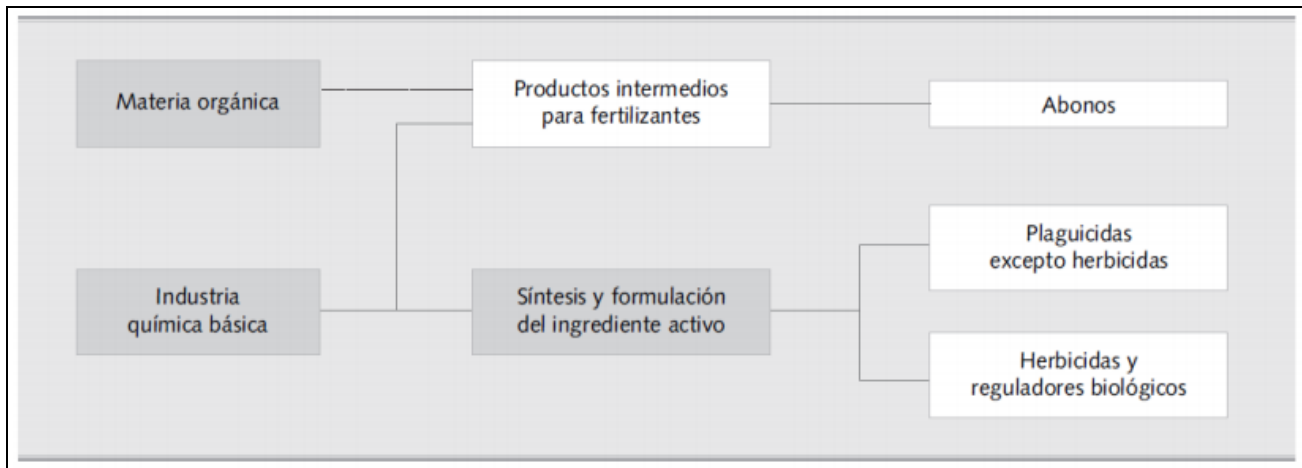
Materia orgánica

Productos intermedios para fertilizantes

Abonos

Plaguicidas excepto herbicidas

Industria química básica

Síntesis y formulación del ingrediente activo

Herbicidas y reguladores biológicos